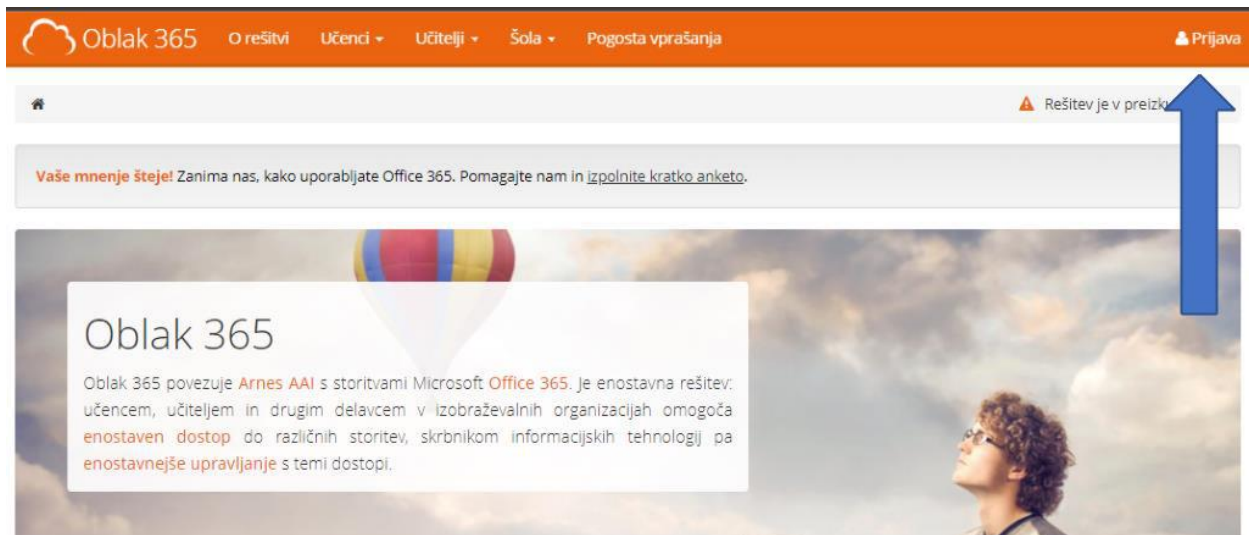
Oblak 365 O rešitvi Učenci ▾ Učitelji ▾ Šola ▾ Pogosta vprašanja

Prijava

Rešitev je v preizk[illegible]

Vaše mnenje šteje! Zanima nas, kako uporabljate Office 365. Pomagajte nam in izpolnite kratko anketo.

Oblak 365

Oblak 365 povezuje Arnes AAI s storitvami Microsoft Office 365. Je enostavna rešitev: učencem, učiteljem in drugim delavcem v izobraževalnih organizacijah omogoča enostaven dostop do različnih storitev, skrbnikom informacijskih tehnologij pa enostavnejše upravljanje s temi dostopi.